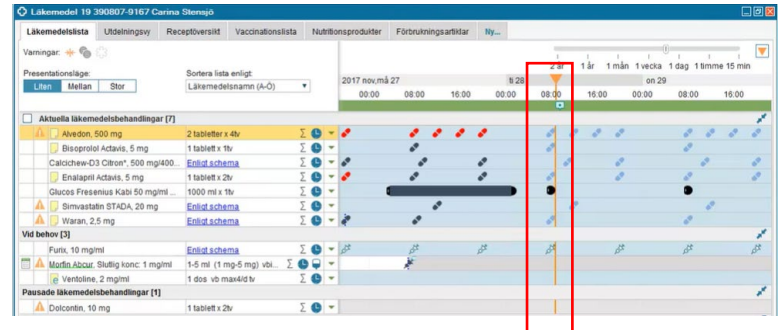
Läkemedel 19 390807-9167 Carina Stensjö

Läkemedelslista | Utdelningsvy | Receptöversikt | Vaccinationslista | Nutritionsprodukter | Förbrukningsartiklar | Ny...

Varningar:

Presentationsläge:
Liten | Mellan | Stor

Sortera lista enligt:
Läkemedelsnamn (A-Ö)

2 år | 1 år | 1 mån | 1 vecka | 1 dag | 1 timme | 15 min

2017 nov,må 27 | ti 28 | on 29

00:00 | 08:00 | 16:00 | 00:00 | 08:00 | 16:00 | 00:00 | 08:00 | 16:00

Aktuella läkemedelsbehandlingar [7]

| | |
|---|---|
| Alvedon, 500 mg | 2 tabletter x 4tv |
| Bisoprolol Actavis, 5 mg | 1 tablett x 1tv |
| Calcichew-D3 Citron*, 500 mg/400... | Enligt schema |
| Enalapril Actavis, 5 mg | 1 tablett x 2tv |
| Glucos Fresenius Kabi 50 mg/ml ... | 1000 ml x 1tv |
| Simvastatin STADA, 20 mg | Enligt schema |
| Waran, 2,5 mg | Enligt schema |

Vid behov [3]

| | |
|---|---|
| Furix, 10 mg/ml | Enligt schema |
| Morfin Abcur, Slutlig konc: 1 mg/ml | 1-5 ml (1 mg-5 mg) vbi... |
| Ventoline, 2 mg/ml | 1 dos vb max4/d tv |

Pausade läkemedelsbehandlingar [1]

| | |
|---|---|
| Dolcontin, 10 mg | 1 tablett x 2tv |